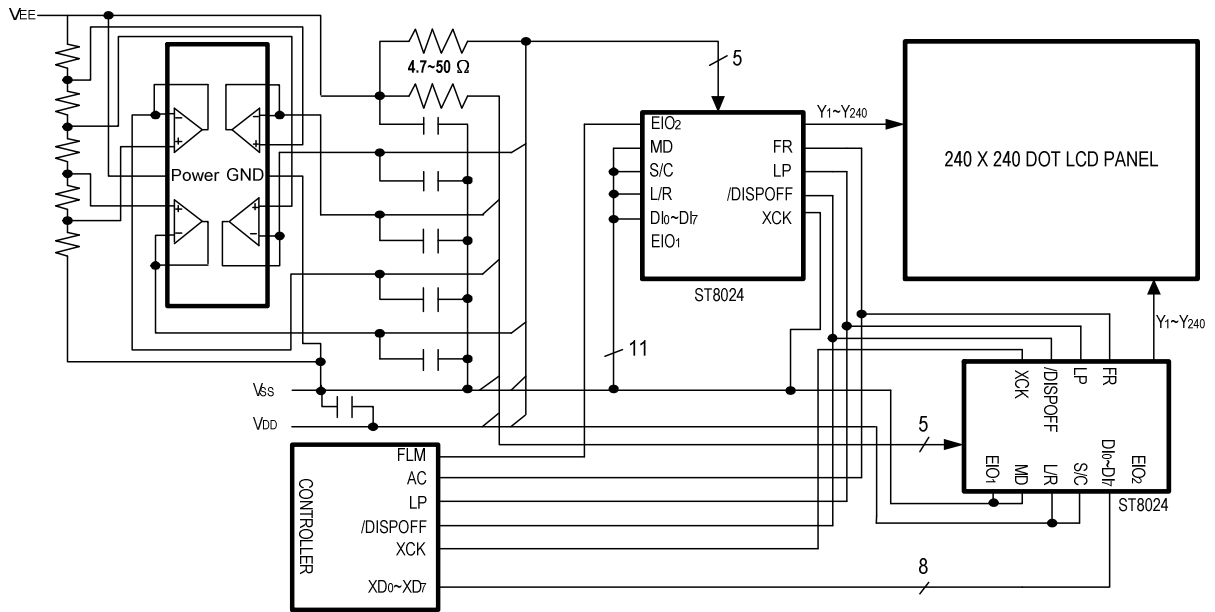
VEE

Power GND

4.7~50 Ω

5

EIO2
MD
S/C
L/R
DI0~DI7
EIO1

FR
LP
/DISPOFF
XCK

ST8024

Y1~Y240

240 X 240 DOT LCD PANEL

Y1~Y240

11

VSS

VDD

5

XCK
/DISPOFF
LP
FR

EIO1
MD
L/R
S/C
DI0~DI7
EIO2

ST8024

CONTROLLER

FLM
AC
LP
/DISPOFF
XCK
XD0~XD7

8